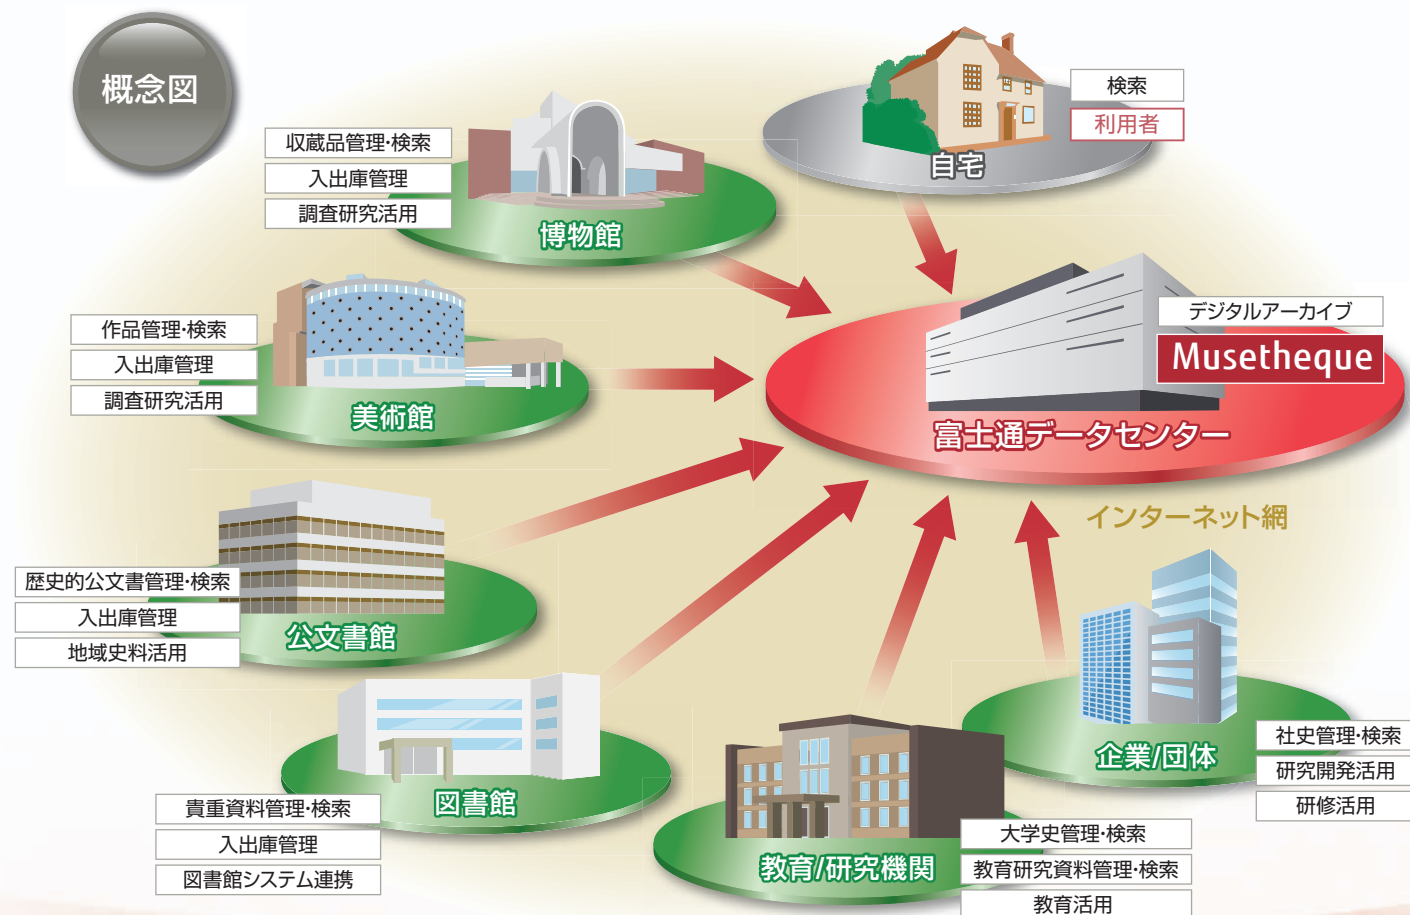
概念図

収蔵品管理·検索
入出庫管理
調査研究活用
博物館

検索
利用者
自宅

作品管理·検索
入出庫管理
調査研究活用
美術館

デジタルアーカイブ
Musetheque
富士通データセンター

インターネット網

歴史的公文書管理·検索
入出庫管理
地域史料活用
公文書館

企業/団体
社史管理·検索
研究開発活用
研修活用

貴重資料管理·検索
入出庫管理
図書館システム連携
図書館

教育/研究機関
大学史管理·検索
教育研究資料管理·検索
教育活用